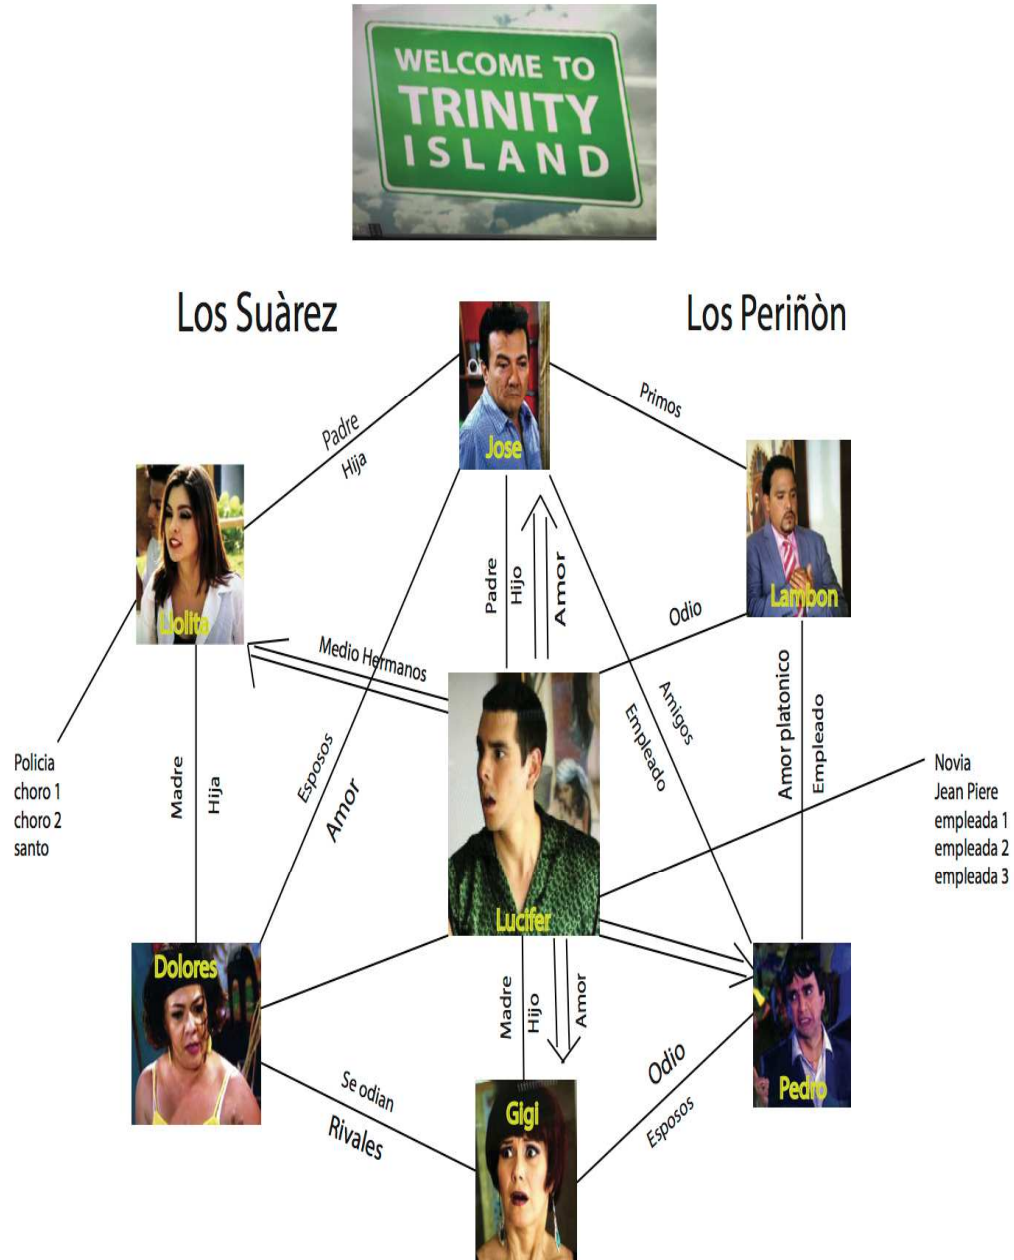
WELCOME TO
TRINITY
ISLAND

Los Suàrez

Los Periñòn

Jose

Primos

Padre
Hija

Lloliti

Lambon

Padre
Hijo
Amor

Odio

Medio Hermanos

Amigos
Empleado

Amor platonico
Empleado

Policia
choro 1
choro 2
santo

Madre
Hija

Esposos
Amor

Lucifer

Novia
Jean Piere
empleada 1
empleada 2
empleada 3

Dolores

Madre
Hijo
Amor

Pedro

Se odian
Rivales

Odio
Esposos

Gigi